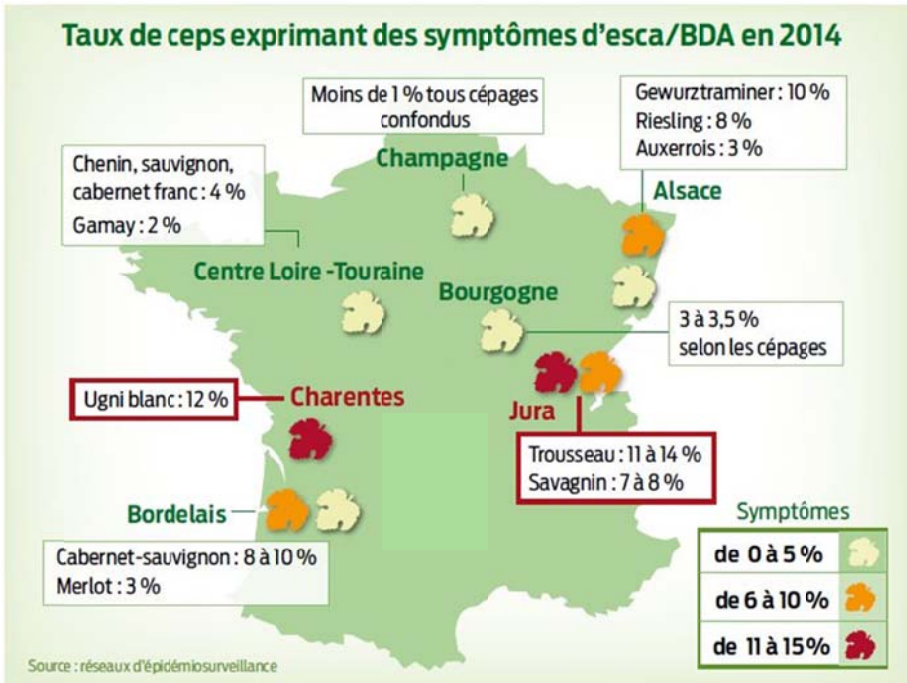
Taux de ceps exprimant des symptômes d'esca/BDA en 2014

Moins de 1 % tous cépages confondus

Champagne

Gewurztraminer : 10 %
Riesling : 8 %
Auxerrois : 3 %

Alsace

Chenin, sauvignon, cabernet franc : 4 %
Gamay : 2 %

Centre Loire -Touraine

Bourgogne

3 à 3,5 % selon les cépages

Ugni blanc : 12 %

Charentes

Jura

Trousseau : 11 à 14 %
Savagnin : 7 à 8 %

Bordelais

Cabernet-sauvignon : 8 à 10 %
Merlot : 3 %

Symptômes

de 0 à 5 %

de 6 à 10 %

de 11 à 15%

Source : réseaux d'épidémiosurveillance